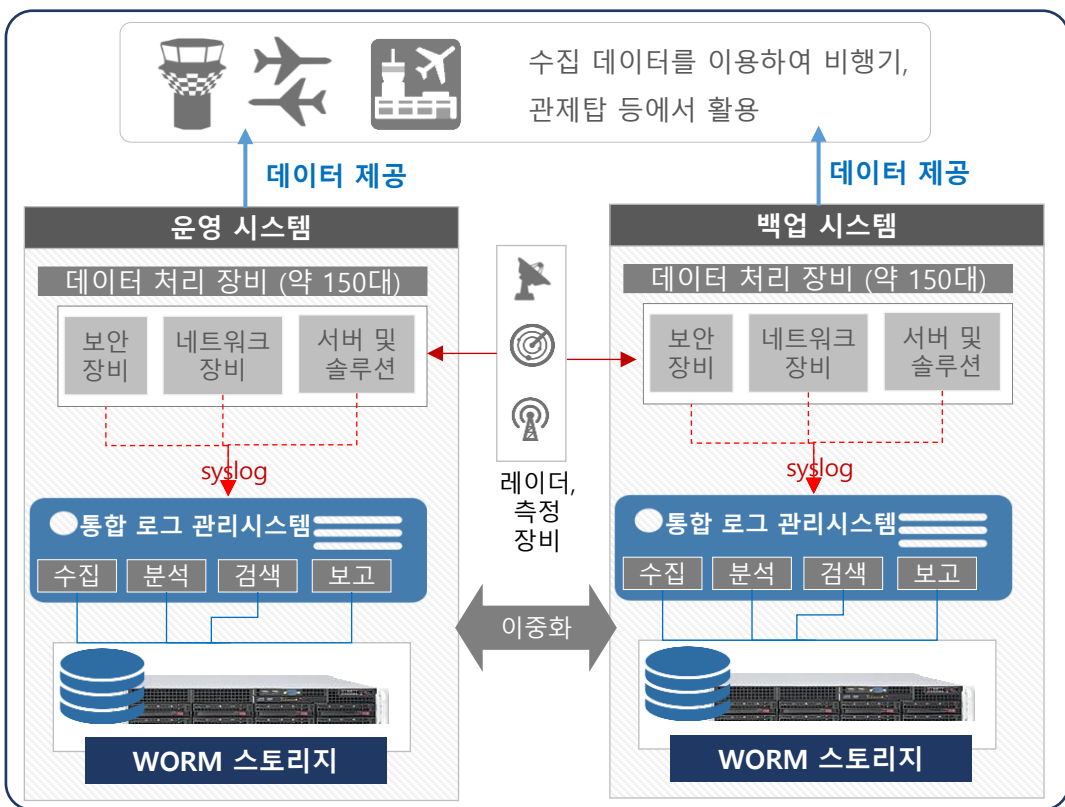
수집 데이터를 이용하여 비행기, 관제탑 등에서 활용

데이터 제공

데이터 제공

운영 시스템

데이터 처리 장비 (약 150대)

보안 장비

네트워크 장비

서버 및 솔루션

syslog

통합 로그 관리시스템

수집

분석

검색

보고

WORM 스토리지

레이더, 측정 장비

이중화

백업 시스템

데이터 처리 장비 (약 150대)

보안 장비

네트워크 장비

서버 및 솔루션

syslog

통합 로그 관리시스템

수집

분석

검색

보고

WORM 스토리지